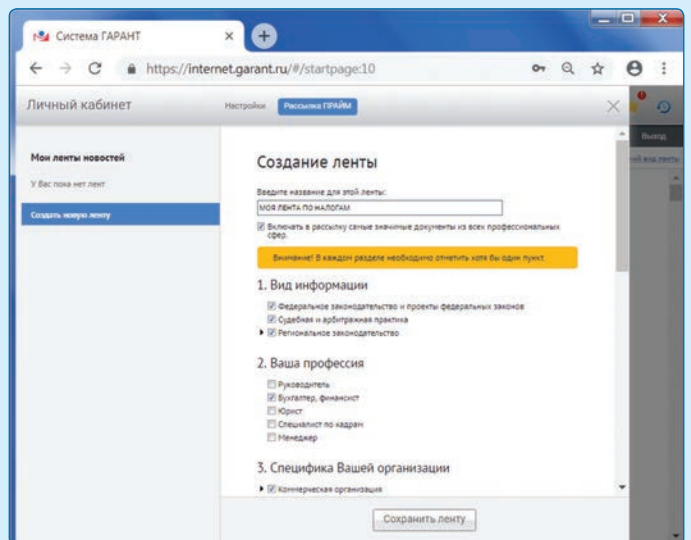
Система ГАРАНТ

https://internet.garant.ru/#/startpage:10

Личный кабинет

Настройки

Рассылка ПРАЙМ

Выход

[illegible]

Мои ленты новостей

У Вас пока нет лент

Создать новую ленту

Создание ленты

Введите название для этой ленты:

МОЯ ЛЕНТА ПО НАЛОГАМ

Включать в рассылку самые значимые документы из всех профессиональных сфер.

Внимание! В каждом разделе необходимо отметить хотя бы один пункт.

1. Вид информации

Федеральное законодательство и проекты федеральных законов

Судебная и арбитражная практика

Региональное законодательство

2. Ваша профессия

Руководитель

Бухгалтер, финансист

Юрист

Специалист по кадрам

Менеджер

3. Специфика Вашей организации

Коммерческая организация

Сохранить ленту